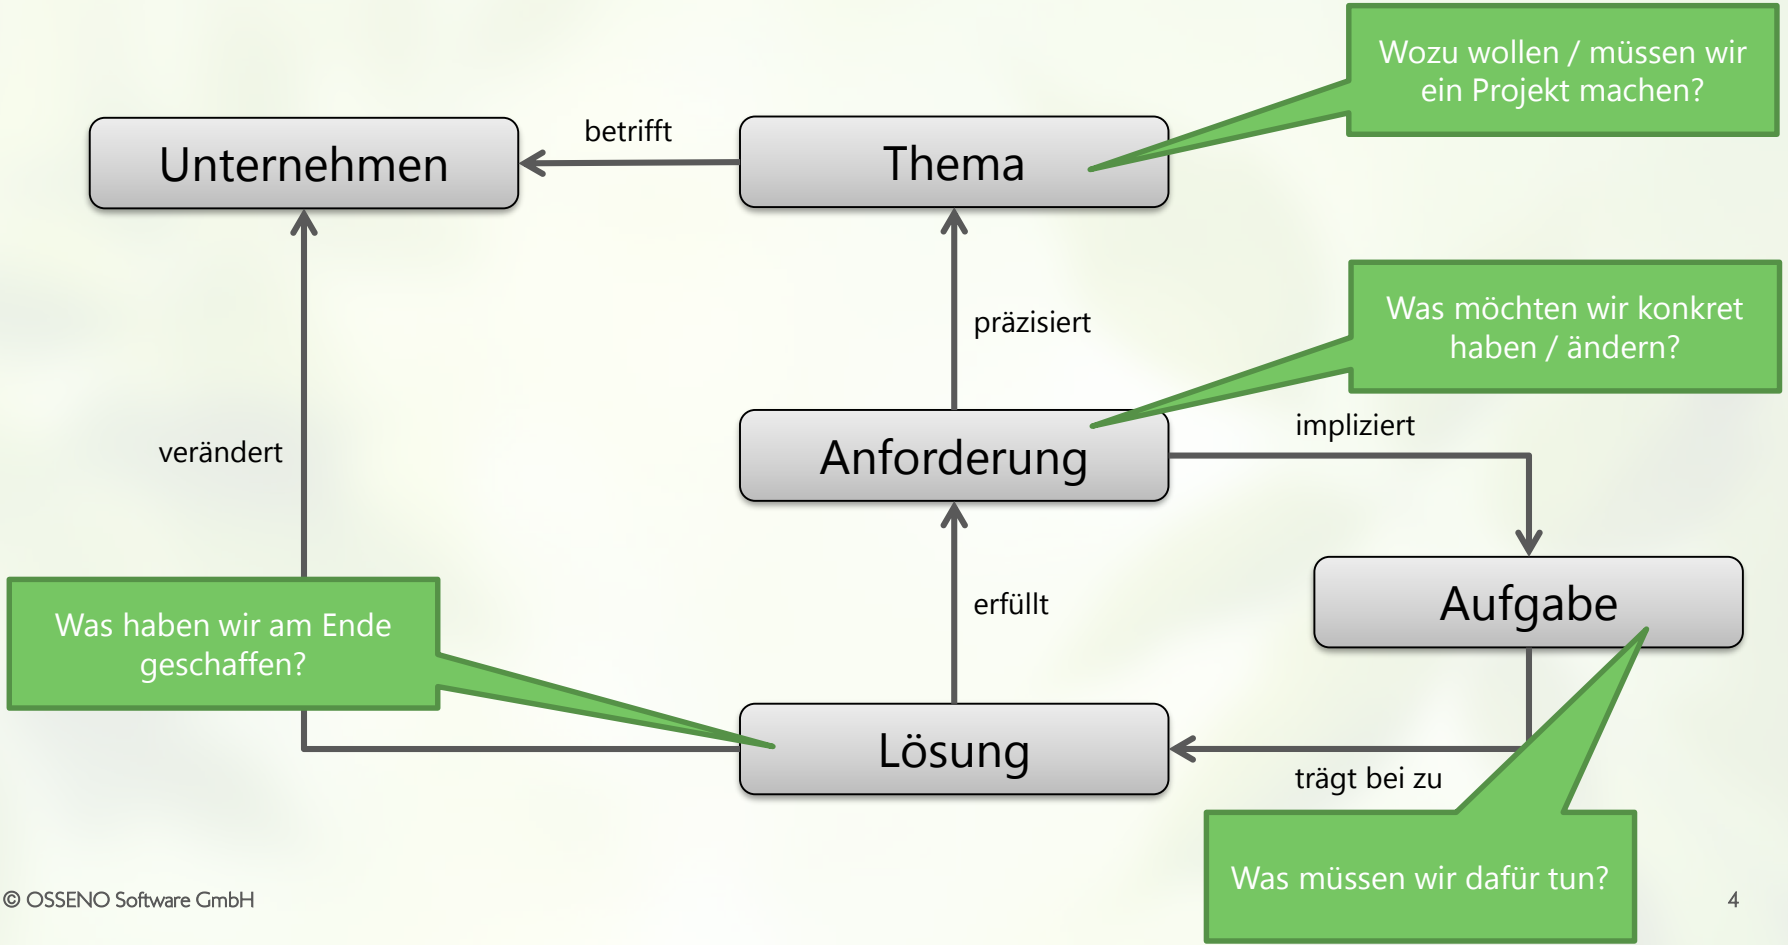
Wozu wollen / müssen wir ein Projekt machen?

Unternehmen

betrifft

Thema

präzisiert

Was möchten wir konkret haben / ändern?

verändert

Anforderung

impliziert

erfüllt

Aufgabe

Was haben wir am Ende geschaffen?

Lösung

trägt bei zu

Was müssen wir dafür tun?

© OSSENO Software GmbH

4